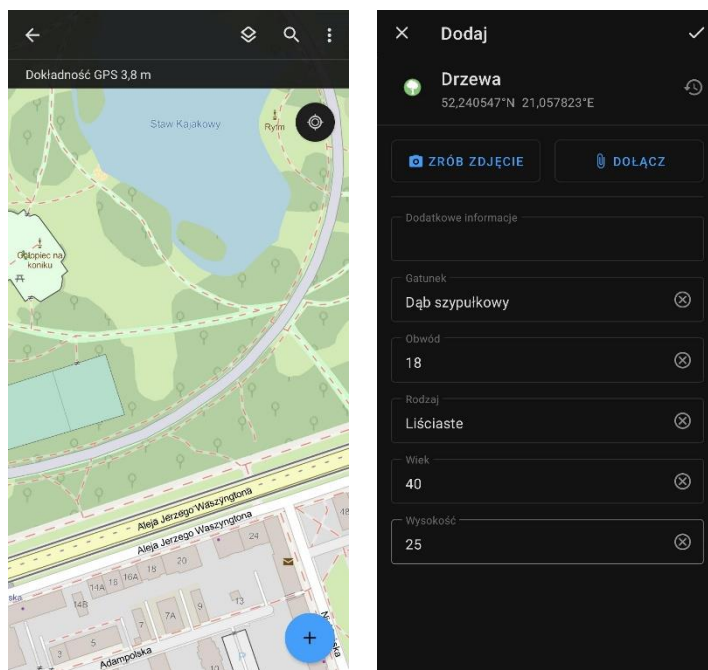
Dokładność GPS 3,8 m

Staw Kajakowy

Rym

Chłopiec na koniku

Aleja Jerzego Waszyngtona

Aleja Jerzego Waszyngtona

24

18

20

14A

16

16A

14B

7A

9

13

7

5

3

10

Adampolska

Dodaj

Drzewa

52,240547°N 21,057823°E

ZRÓB ZDJĘCIE

DOŁĄCZ

Dodatkowe informacje

Gatunek

Dąb szypułkowy

Obwód

18

Rodzaj

Liściaste

Wiek

40

Wysokość

25